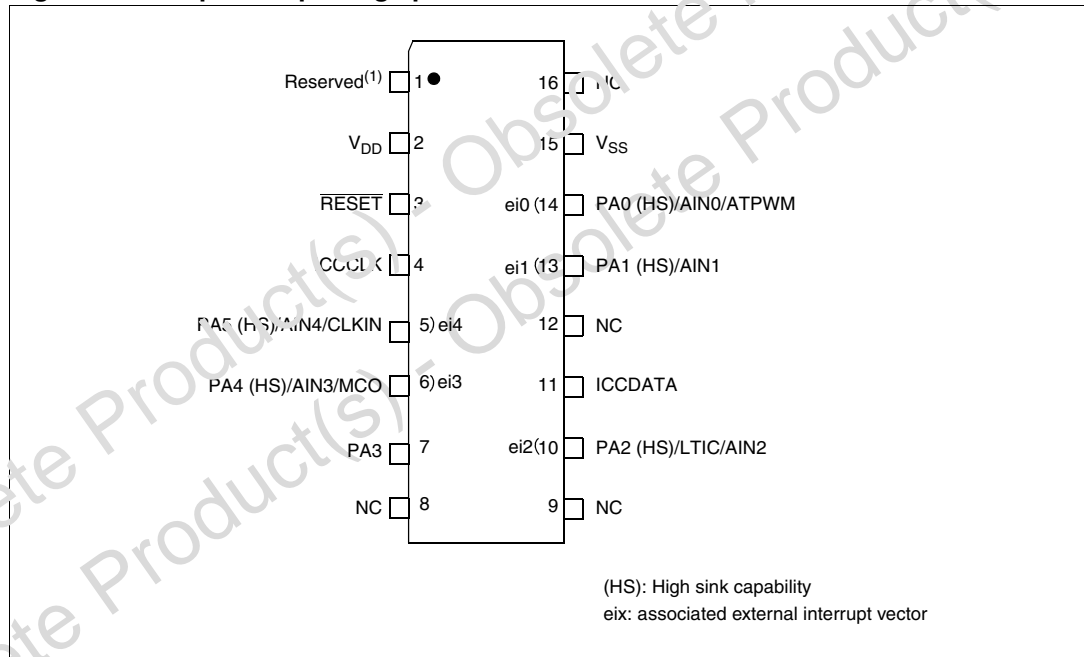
Reserved$^{(1)}$ 1
$V_{DD}$ 2
$\overline{RESET}$ 3
ICCCLK 4
PA5 (HS)/AIN4/CLKIN 5) ei4
PA4 (HS)/AIN3/MCO 6) ei3
PA3 7
NC 8

16 NC
15 $V_{SS}$
ei0 (14 PA0 (HS)/AIN0/ATPWM
ei1 (13 PA1 (HS)/AIN1
12 NC
11 ICCDATA
ei2(10 PA2 (HS)/LTIC/AIN2
9 NC

(HS): High sink capability
eix: associated external interrupt vector

Obsolete Product(s) - Obsolete Product(s)